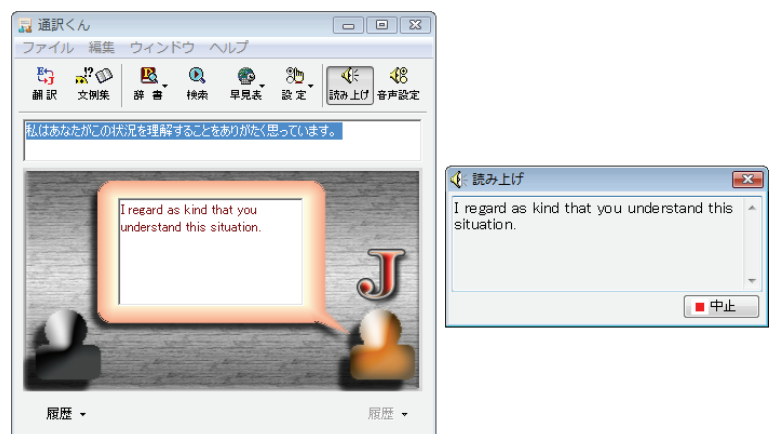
通訳くん

ファイル　編集　ウィンドウ　ヘルプ

翻訳　文例集　辞書　検索　早見表　設定　読み上げ　音声設定

私はあなたがこの状況を理解することをありがたく思っています。

I regard as kind that you understand this situation.

J

履歴　履歴

読み上げ

I regard as kind that you understand this situation.

中止